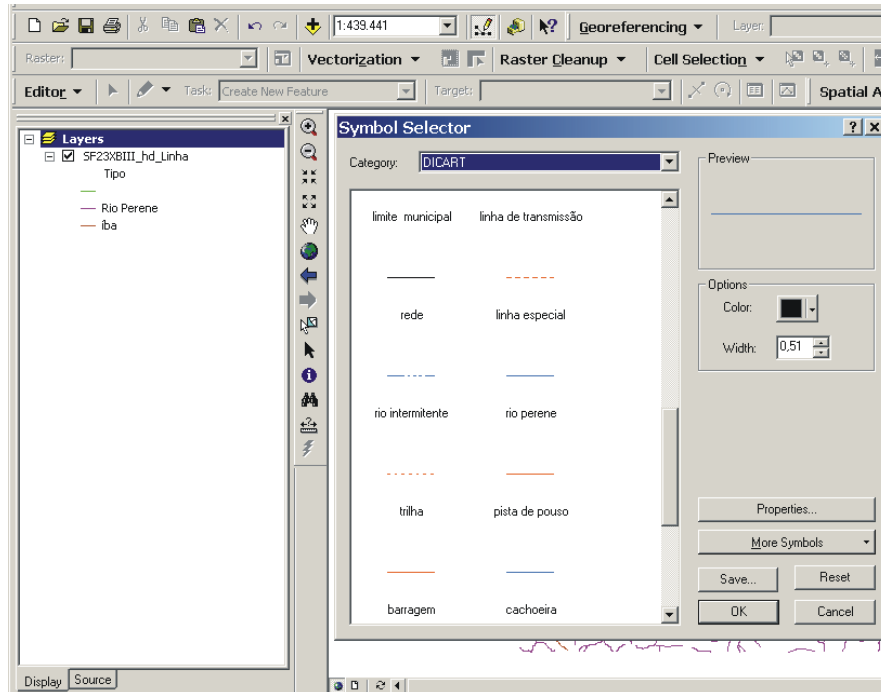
1:439.441
Georeferencing ▾ Layer:
Raster:
Vectorization ▾ Raster Cleanup ▾ Cell Selection ▾
Editor ▾ Task: Create New Feature Target: Spatial A

Layers
SF23XBIII_hd_Linha
Tipo
Rio Perene
íba

Display Source

Symbol Selector ? ×
Category: DICART
limite municipal
linha de transmissão
rede
linha especial
rio intermitente
rio perene
trilha
pista de pouso
barragem
cachoeira

Preview
Options
Color:
Width: 0,51
Properties...
More Symbols
Save...
Reset
OK
Cancel